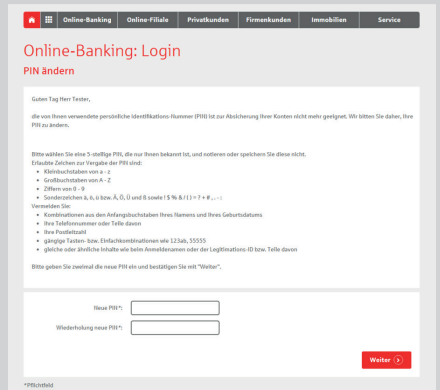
Online-Banking | Online-Filiale | Privatkunden | Firmenkunden | Immobilien | Service

Online-Banking: Login

PIN ändern

Guten Tag Herr Tester,

die von Ihnen verwendete persönliche Identifikations-Nummer (PIN) ist zur Absicherung Ihrer Konten nicht mehr geeignet. Wir bitten Sie daher, Ihre PIN zu ändern.

Bitte wählen Sie eine 5-stellige PIN, die nur Ihnen bekannt ist, und notieren oder speichern Sie diese nicht.
Erlaubte Zeichen zur Vergabe der PIN sind:
• Kleinbuchstaben von a - z
• Großbuchstaben von A - Z
• Ziffern von 0 - 9
• Sonderzeichen ä, ö, ü bzw. Ä, Ö, Ü und ß sowie ! $ % & / ( ) = ? + # , . - : ;
Vermeiden Sie:
• Kombinationen aus den Anfangsbuchstaben Ihres Namens und Ihres Geburtsdatums
• Ihre Telefonnummer oder Teile davon
• Ihre Postleitzahl
• gängige Tasten- bzw. Einfachkombinationen wie 12345, 55555
• gleiche oder ähnliche Inhalte wie beim Anmeldenamen oder der Legitimations-ID bzw. Teile davon

Bitte geben Sie zweimal die neue PIN ein und bestätigen Sie mit "Weiter".

Neue PIN*:

Wiederholung neue PIN*:

Weiter

*Pflichtfeld